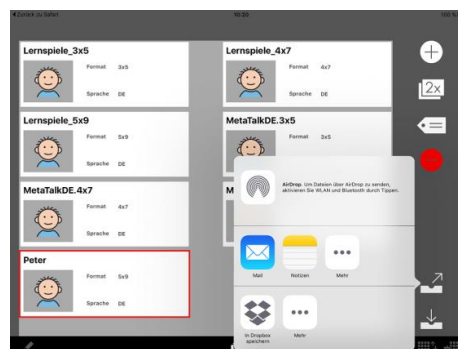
◂ Zurück zu Safari
10:30
100 %

Lernspiele_3x5
Format 3x5
Sprache DE

Lernspiele_4x7
Format 4x7
Sprache DE

Lernspiele_5x9
Format 5x9
Sprache DE

MetaTalkDE.3x5
Format 3x5

MetaTalkDE.4x7
Format 4x7
Sprache DE

M

Peter
Format 5x9
Sprache DE

2x

AirDrop. Um Dateien über AirDrop zu senden, aktivieren Sie WLAN und Bluetooth durch Tippen.

Mail
Notizen
Mehr

In Dropbox speichern
Mehr